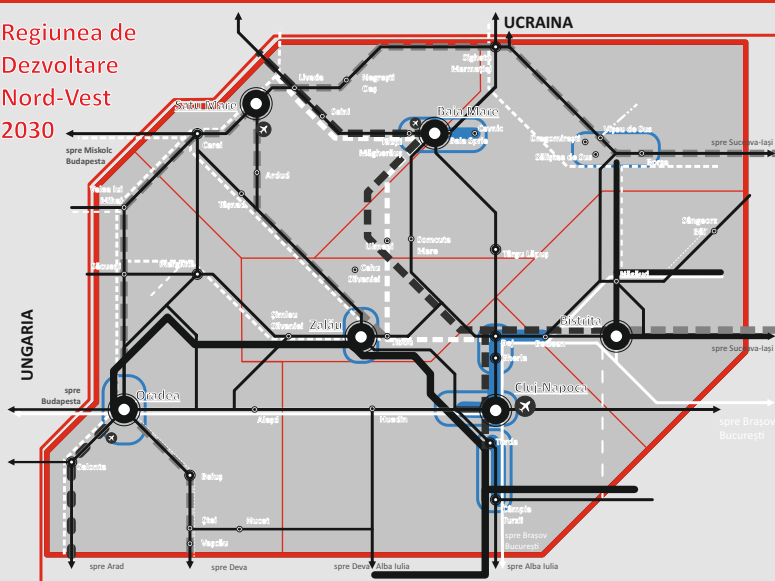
Regiunea de Dezvoltare Nord-Vest 2030

UCRAINA

UNGARIA

Satu Mare

Baia Mare

Zalău

Bistrița

Cluj-Napoca

Oradea

Livada

Negrești Oaș

Sighetu Marmației

Seini

Tăuții Măgherăuș

Baia Sprie

Cavnic

Dragomirești

Vișeu de Sus

Săliștea de Sus

Borșa

spre Suceava-Iași

spre Miskolc Budapesta

Carei

Ardud

Tășnad

Valea lui Mihai

Săcueni

Marghita

Ulmeni

Cehu Silvaniei

Șomcuta Mare

Târgu Lăpuș

Sângeorz Băi

Năsăud

Șimleu Silvaniei

Jibou

Dej

Beclean

Gherla

spre Suceava-Iași

spre Budapesta

Aleșd

Huedin

spre Brașov București

Salonta

Beiuș

Turda

Câmpia Turzii

Ștei

Nucet

Vașcău

spre Brașov București

spre Arad

spre Deva

spre Deva Alba Iulia

spre Alba Iulia